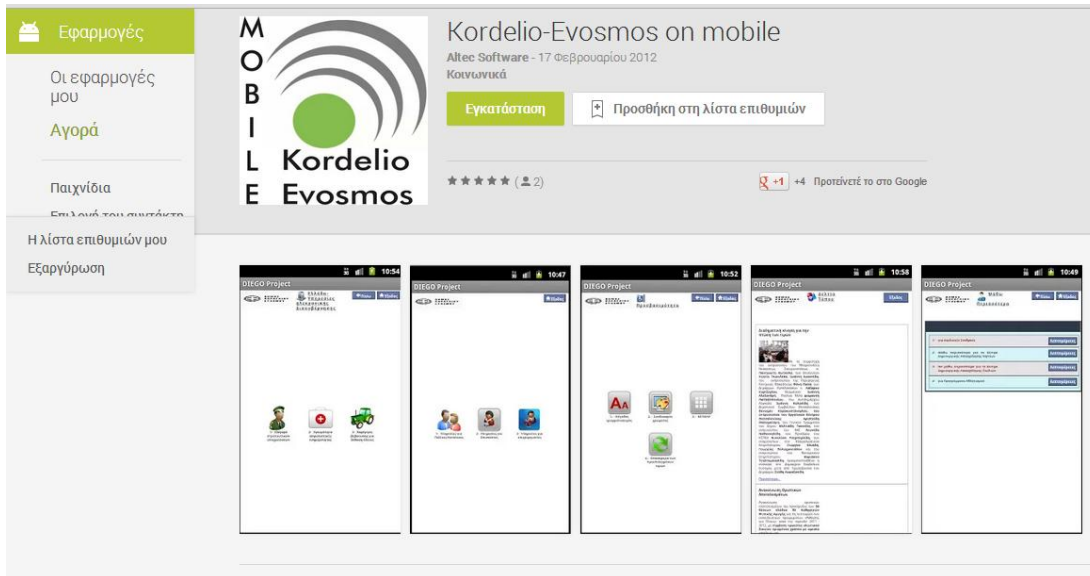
Εφαρμογές

Οι εφαρμογές μου

Αγορά

Παιχνίδια

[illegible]

Η λίστα επιθυμιών μου

Εξαργύρωση

M O B I L E Kordelio Evosmos

Kordelio-Evosmos on mobile

Altec Software - 17 Φεβρουαρίου 2012

Κοινωνικά

Εγκατάσταση

Προσθήκη στη λίστα επιθυμιών

★★★★★ (2)

+1 +4 Προτείνετέ το στο Google

10:54 DIEGO Project

10:47 DIEGO Project

10:52

10:58 DIEGO Project

10:49 DIEGO Project